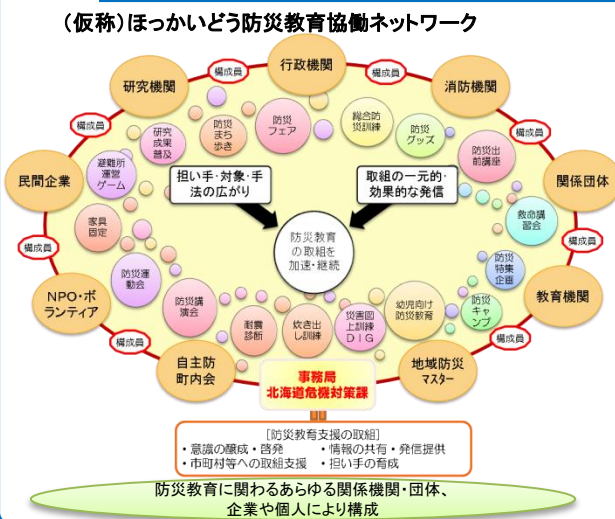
（仮称）ほっかいどう防災教育協働ネットワーク

研究機関

構成員

行政機関

構成員

消防機関

構成員

研究成果普及

防災まち歩き

防災フェア

総合防災訓練

防災グッズ

防災出前講座

構成員

民間企業

避難所運営ゲーム

担い手・対象・手法の広がり

取組の一元的・効果的な発信

関係団体

家具固定

防災教育の取組を加速・継続

救命講習会

構成員

構成員

防災運動会

防災特集企画

NPO・ボランティア

防災講演会

耐震診断

炊き出し訓練

災害図上訓練DIG

幼児向け防災教育

防災キャンプ

教育機関

構成員

構成員

自主防町内会

事務局
北海道危機対策課

地域防災マスター

［防災教育支援の取組］
・意識の醸成・啓発
・情報の共有・発信提供
・市町村等への取組支援
・担い手の育成

防災教育に関わるあらゆる関係機関・団体、企業や個人により構成